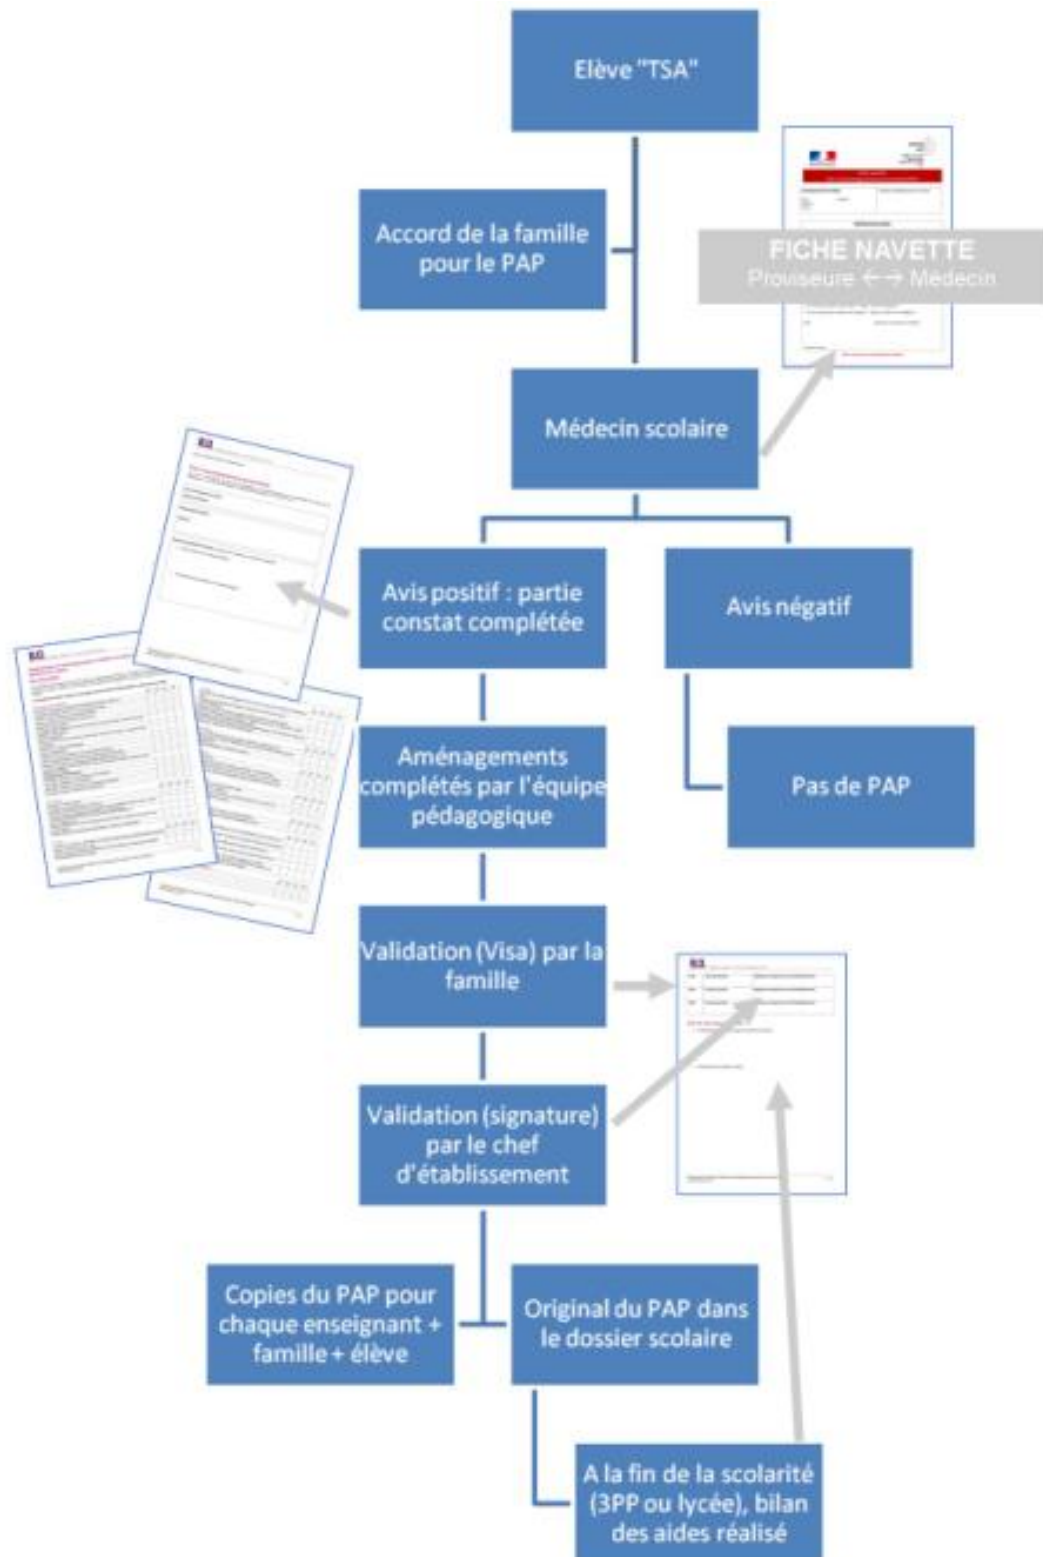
Elève "TSA"

Accord de la famille pour le PAP

FICHE NAVETTE
Proviseure ←→ Médecin

Médecin scolaire

Avis positif : partie constat complétée

Avis négatif

Aménagements complétés par l'équipe pédagogique

Pas de PAP

Validation (Visa) par la famille

Validation (signature) par le chef d'établissement

Copies du PAP pour chaque enseignant + famille + élève

Original du PAP dans le dossier scolaire

A la fin de la scolarité (3PP ou lycée), bilan des aides réalisé